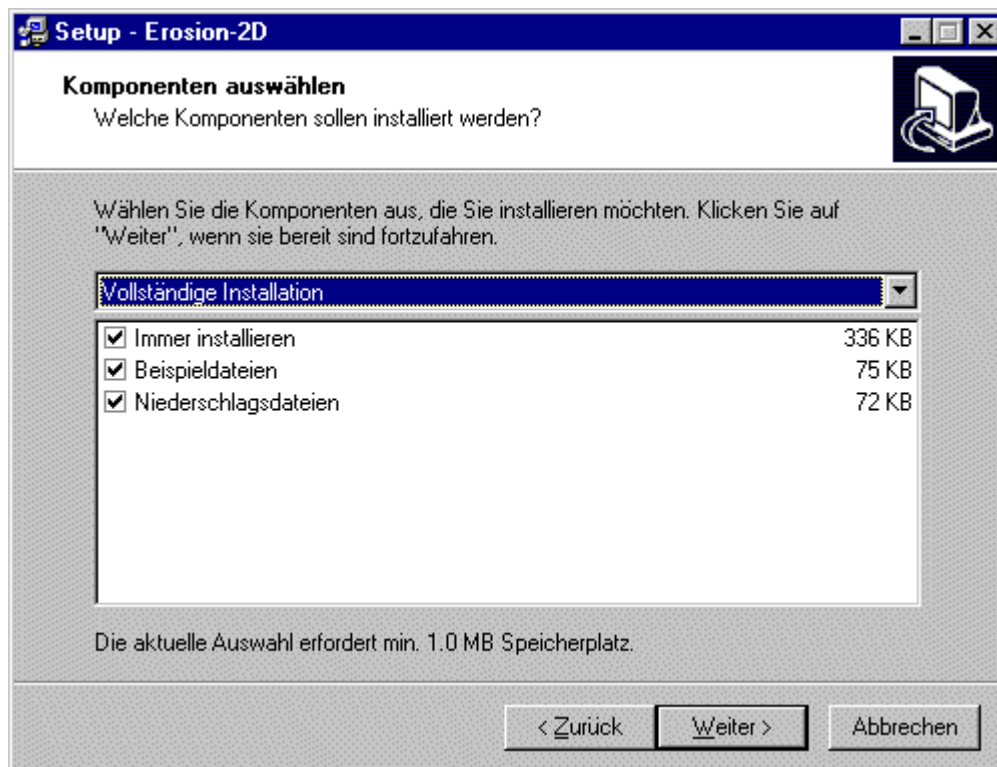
Setup - Erosion-2D

Komponenten auswählen
Welche Komponenten sollen installiert werden?

Wählen Sie die Komponenten aus, die Sie installieren möchten. Klicken Sie auf "Weiter", wenn sie bereit sind fortzufahren.

Vollständige Installation

| | |
|---|---|
| Immer installieren | 336 KB |
| Beispieldateien | 75 KB |
| Niederschlagsdateien | 72 KB |

Die aktuelle Auswahl erfordert min. 1.0 MB Speicherplatz.

< Zurück | Weiter > | Abbrechen